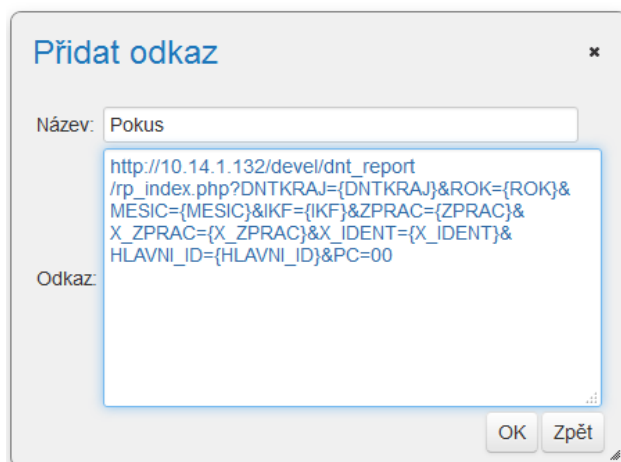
Přidat odkaz

×

Název: Pokus

Odkaz: http://10.14.1.132/devel/dnt_report/rp_index.php?DNTKRAJ={DNTKRAJ}&ROK={ROK}&MESIC={MESIC}&IKF={IKF}&ZPRAC={ZPRAC}&X_ZPRAC={X_ZPRAC}&X_IDENT={X_IDENT}&HLAVNI_ID={HLAVNI_ID}&PC=00

OK Zpět